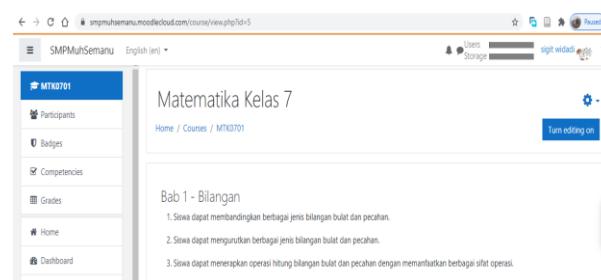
smpmuhsemanu.moodlecloud.com/course/view.php?id=5

Paused

SMPMuhSemanu English (en)

Users
Storage

sigit widadi

MTK0701

Participants

Badges

Competencies

Grades

Home

Dashboard

Matematika Kelas 7

Home / Courses / MTK0701

Turn editing on

Bab 1 - Bilangan

1. Siswa dapat membandingkan berbagai jenis bilangan bulat dan pecahan.

2. Siswa dapat mengurutkan berbagai jenis bilangan bulat dan pecahan.

3. Siswa dapat menerapkan operasi hitung bilangan bulat dan pecahan dengan memanfaatkan berbagai sifat operasi.